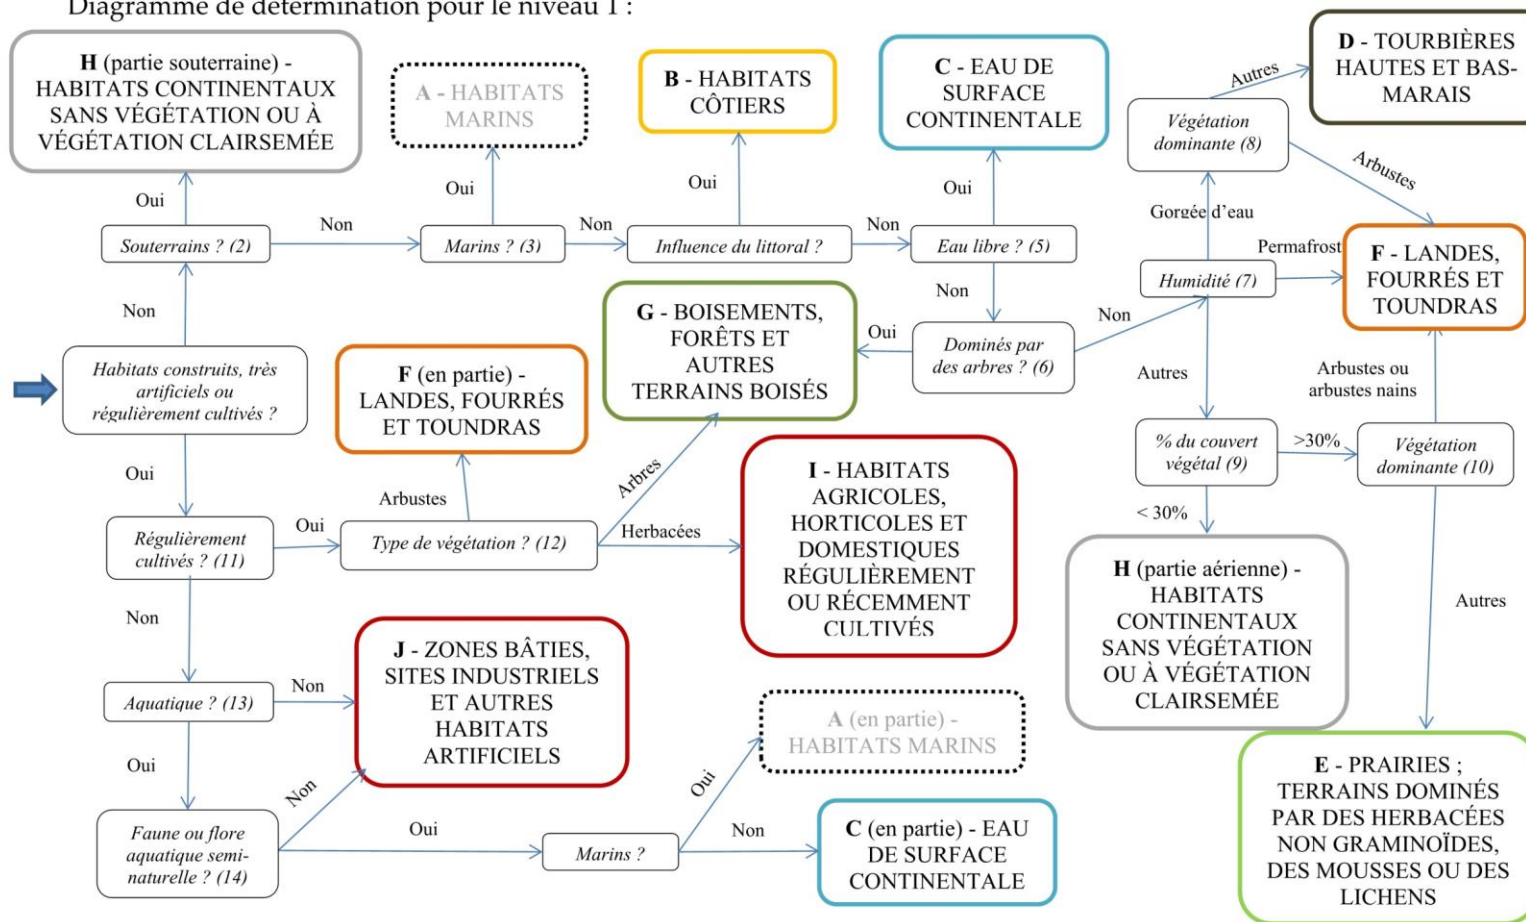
Diagramme de détermination pour le niveau 1 :

H (partie souterraine) - HABITATS CONTINENTAUX SANS VÉGÉTATION OU À VÉGÉTATION CLAIRSEMÉE

A - HABITATS MARINS

B - HABITATS CÔTIERS

C - EAU DE SURFACE CONTINENTALE

D - TOURBIÈRES HAUTES ET BAS-MARAIS

Autres

Végétation dominante (8)

Arbustes

Oui

Oui

Oui

Oui

Gorgée d'eau

Souterrains ? (2)

Non

Marins ? (3)

Non

Influence du littoral ?

Non

Eau libre ? (5)

Permafrost

F - LANDES, FOURRÉS ET TOUNDRAS

Humidité (7)

Non

Non

G - BOISEMENTS, FORÊTS ET AUTRES TERRAINS BOISÉS

Oui

Dominés par des arbres ? (6)

Non

Habitats construits, très artificiels ou régulièrement cultivés ?

F (en partie) - LANDES, FOURRÉS ET TOUNDRAS

Autres

Arbustes ou arbustes nains

% du couvert végétal (9)

>30%

Végétation dominante (10)

Oui

I - HABITATS AGRICOLES, HORTICOLES ET DOMESTIQUES RÉGULIÈREMENT OU RÉCEMMENT CULTIVÉS

Arbustes

Arbres

< 30%

Régulièrement cultivés ? (11)

Oui

Type de végétation ? (12)

Herbacées

H (partie aérienne) - HABITATS CONTINENTAUX SANS VÉGÉTATION OU À VÉGÉTATION CLAIRSEMÉE

Non

Autres

J - ZONES BÂTIES, SITES INDUSTRIELS ET AUTRES HABITATS ARTIFICIELS

Aquatique ? (13)

Non

A (en partie) - HABITATS MARINS

Oui

Oui

Non

E - PRAIRIES ; TERRAINS DOMINÉS PAR DES HERBACÉES NON GRAMINOÏDES, DES MOUSSES OU DES LICHENS

Faune ou flore aquatique semi-naturelle ? (14)

Oui

Marins ?

Non

C (en partie) - EAU DE SURFACE CONTINENTALE